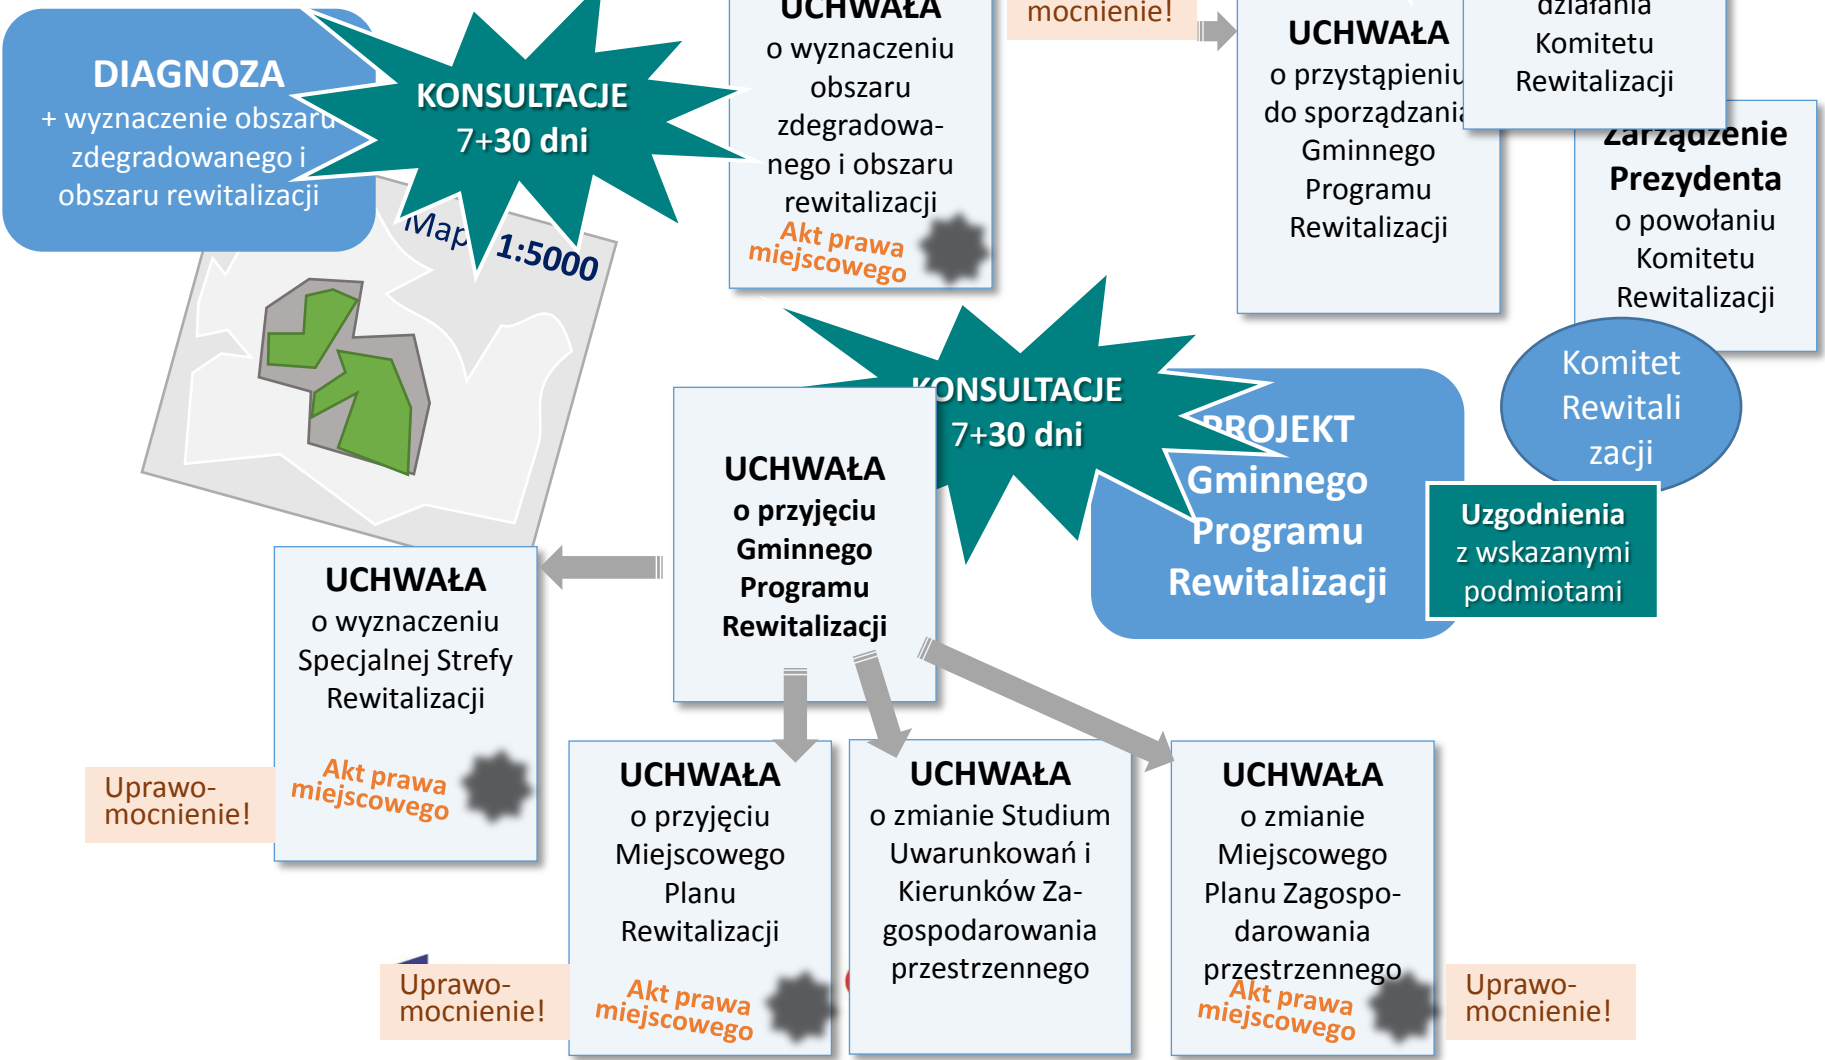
DIAGNOZA
+ wyznaczenie obszaru zdegradowanego i obszaru rewitalizacji

KONSULTACJE
7+30 dni

Map 1:5000

UCHWAŁA
o wyznaczeniu obszaru zdegradowanego i obszaru rewitalizacji
Akt prawa miejscowego

mocnienie!

UCHWAŁA
o przystąpieniu do sporządzania Gminnego Programu Rewitalizacji

działania Komitetu Rewitalizacji

Zarządzenie Prezydenta
o powołaniu Komitetu Rewitalizacji

Komitet Rewitalizacji

KONSULTACJE
7+30 dni

PROJEKT
Gminnego Programu Rewitalizacji

Uzgodnienia
z wskazanymi podmiotami

UCHWAŁA
o przyjęciu Gminnego Programu Rewitalizacji

UCHWAŁA
o wyznaczeniu Specjalnej Strefy Rewitalizacji
Akt prawa miejscowego

Uprawomocnienie!

UCHWAŁA
o przyjęciu Miejscowego Planu Rewitalizacji
Akt prawa miejscowego

Uprawomocnienie!

UCHWAŁA
o zmianie Studium Uwarunkowań i Kierunków Zagospodarowania przestrzennego

UCHWAŁA
o zmianie Miejscowego Planu Zagospodarowania przestrzennego
Akt prawa miejscowego

Uprawomocnienie!